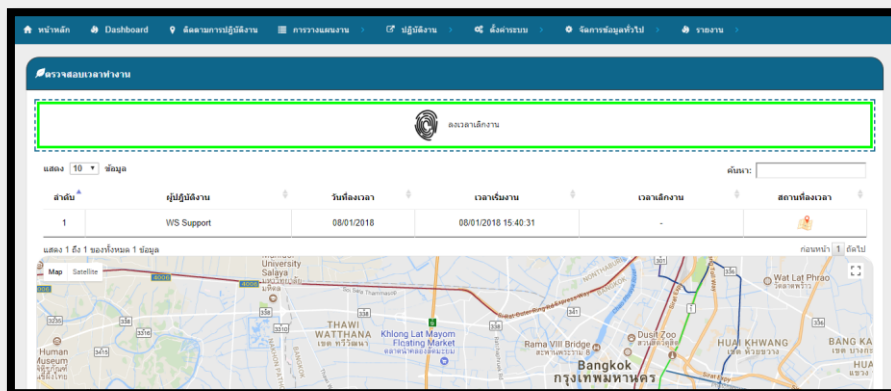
หน้าหลัก Dashboard ติดตามการปฏิบัติงาน การวางแผนงาน ปฏิบัติงาน ตั้งค่าระบบ จัดการข้อมูลทั่วไป รายงาน

ตรวจสอบเวลาทำงาน

ลงเวลาเลิกงาน

แสดง 10 ข้อมูล

ค้นหา:

| ลำดับ | ผู้ปฏิบัติงาน | วันที่ลงเวลา | เวลาเริ่มงาน | เวลาเลิกงาน | สถานที่ลงเวลา |
|---|---|---|---|---|---|
| 1 | WS Support | 08/01/2018 | 08/01/2018 15:40:31 | - | |

แสดง 1 ถึง 1 ของทั้งหมด 1 ข้อมูล

ก่อนหน้า 1 ถัดไป

Map Satellite

Mahidol University Salaya

THAWI WATTHANA เขต ทวีวัฒนา

Khlong Lat Mayom Floating Market ตลาดน้ำคลองลัดมะยม

Human Museum

Rama VIII Bridge สะพานพระราม 8

Dusit Zoo

Bangkok กรุงเทพมหานคร

Wat Lat Phrao

HUAI KHWANG เขต ห้วยขวาง

BANG KAPI

4006 4006 338 3310 3414